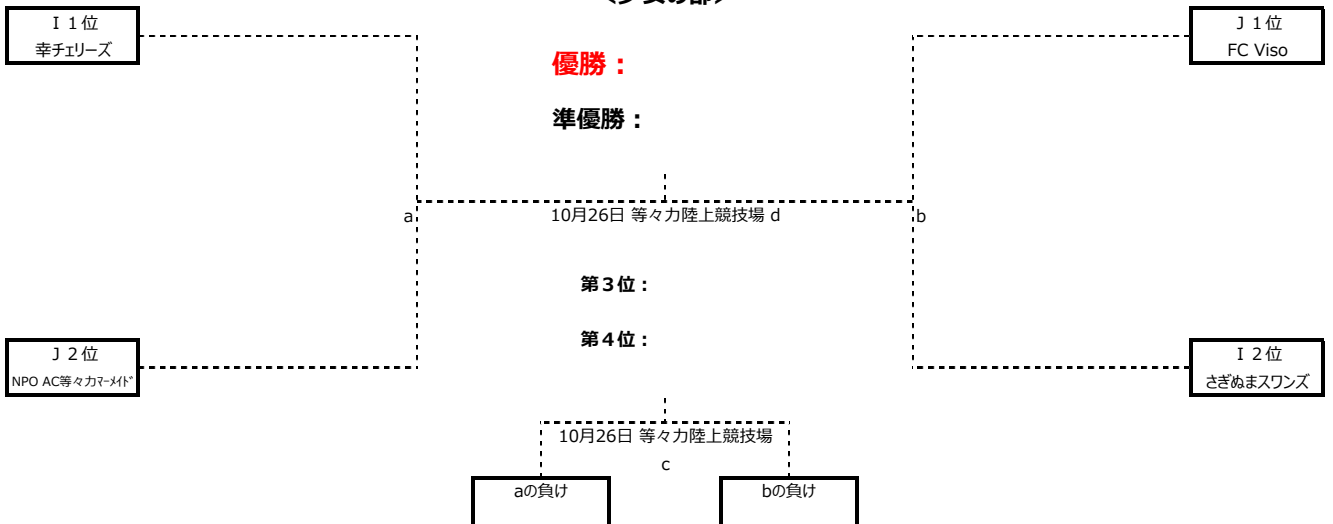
〈少女の部〉

Ｉ１位
幸チェリーズ

Ｊ１位
FC Viso

優勝：

準優勝：

a

10月26日 等々力陸上競技場 d

b

第３位：

第４位：

Ｊ２位
NPO AC等々力マーメイド

Ｉ２位
さぎぬまスワンズ

10月26日 等々力陸上競技場
c

aの負け

bの負け